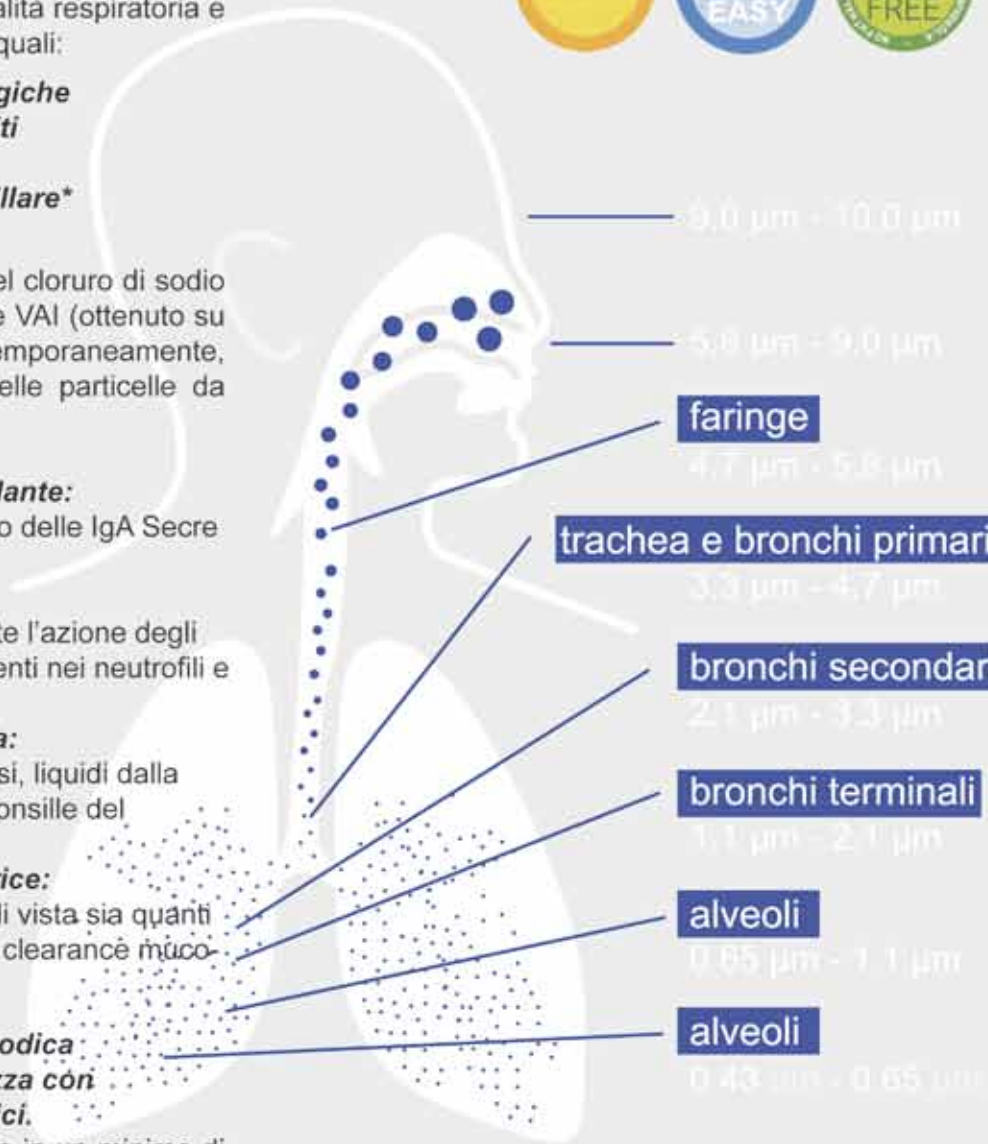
alità respiratoria e quali:

giche
ti

llare*

el cloruro di sodio e VAI (ottenuto su emporaneamente, elle particelle da

lante:
o delle IgA Secre

e l'azione degli enti nei neutrofili e

a:
si, liquidi dalla onsille del

ice:
i vista sia quanti clearance muco-

odica
zza con
ci.

EASY
FREE

9,0 µm - 10,0 µm

5,8 µm - 9,0 µm

faringe
4,7 µm - 5,8 µm

trachea e bronchi primari
3,3 µm - 4,7 µm

bronchi secondar
2,1 µm - 3,3 µm

bronchi terminali
1,1 µm - 2,1 µm

alveoli
0,65 µm - 1,1 µm

alveoli
0,43 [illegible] - 0,65 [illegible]